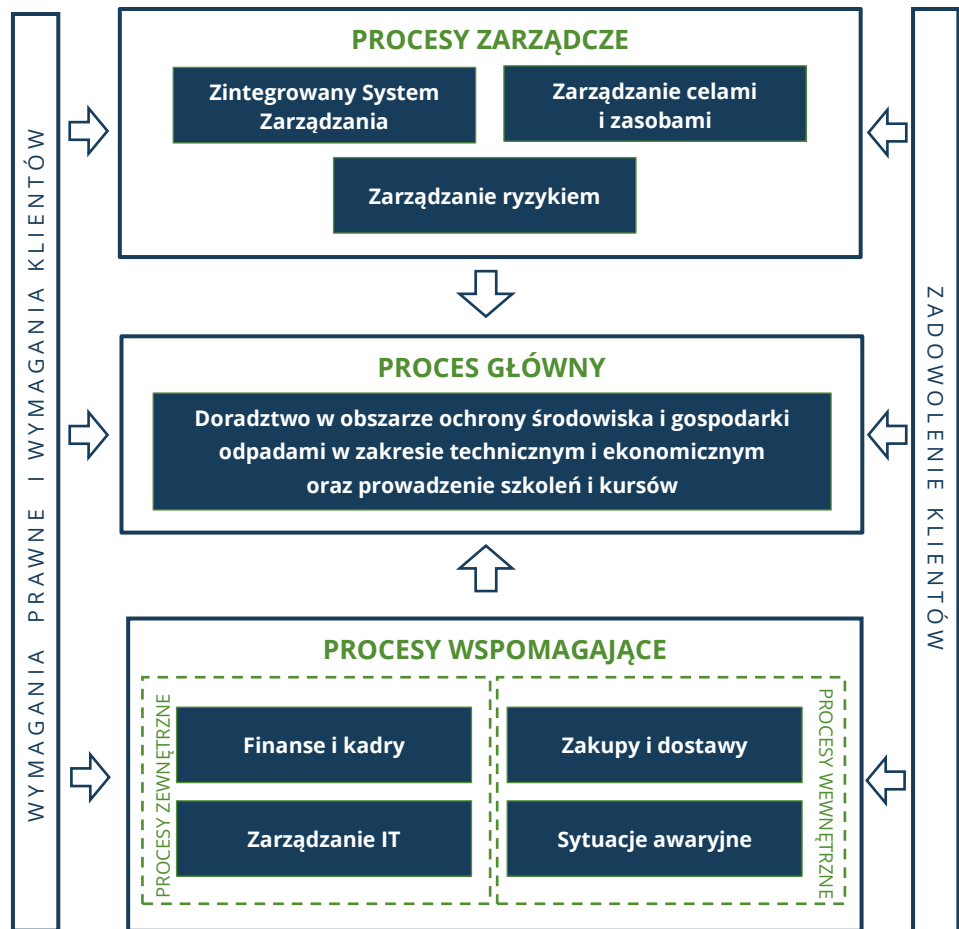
WYMAGANIA PRAWNE I WYMAGANIA KLIENTÓW

PROCESY ZARZĄDCZE

Zintegrowany System Zarządzania

Zarządzanie celami i zasobami

Zarządzanie ryzykiem

PROCES GŁÓWNY

Doradztwo w obszarze ochrony środowiska i gospodarki odpadami w zakresie technicznym i ekonomicznym oraz prowadzenie szkoleń i kursów

PROCESY WSPOMAGAJĄCE

PROCESY ZEWNĘTRZNE

Finanse i kadry

Zarządzanie IT

Zakupy i dostawy

Sytuacje awaryjne

PROCESY WEWNĘTRZNE

ZADOWOLENIE KLIENTÓW